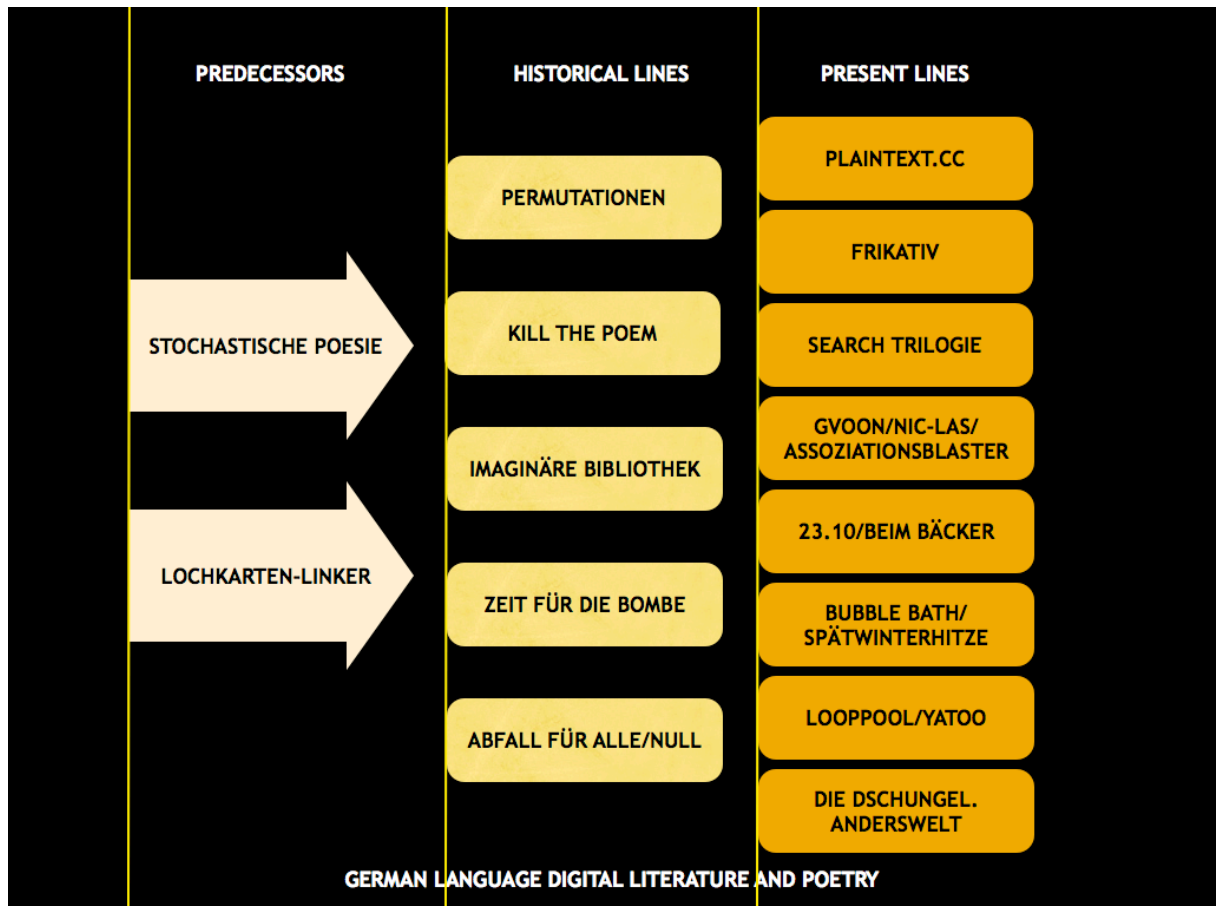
PREDECESSORS

HISTORICAL LINES

PRESENT LINES

PLAINTEXT.CC

PERMUTATIONEN

FRIKATIV

STOCHASTISCHE POESIE

KILL THE POEM

SEARCH TRILOGIE

GVOON/NIC-LAS/ ASSOZIATIONSBLASTER

IMAGINÄRE BIBLIOTHEK

23.10/BEIM BÄCKER

LOCHKARTEN-LINKER

ZEIT FÜR DIE BOMBE

BUBBLE BATH/ SPÄTWINTERHITZE

LOOPPOOL/YATOO

ABFALL FÜR ALLE/NULL

DIE DSCHUNGEL. ANDERSWELT

GERMAN LANGUAGE DIGITAL LITERATURE AND POETRY